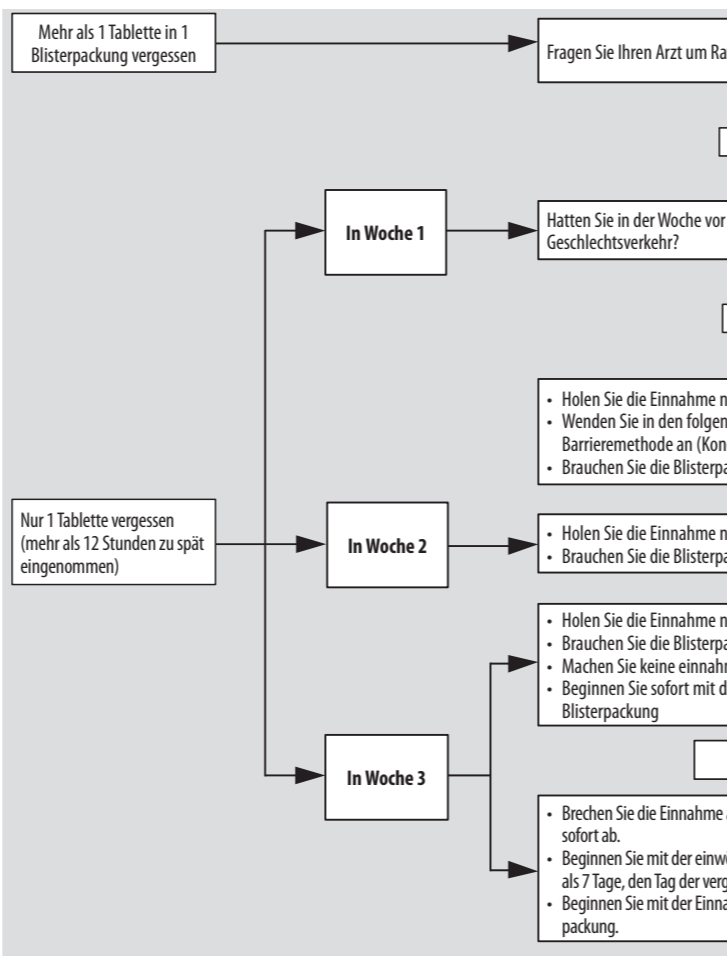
Mehr als 1 Tablette in 1 Blisterpackung vergessen

Fragen Sie Ihren Arzt um Ra

In Woche 1

Hatten Sie in der Woche vor Geschlechtsverkehr?

• Holen Sie die Einnahme n
• Wenden Sie in den folgen Barrieremethode an (Kon
• Brauchen Sie die Blisterpa

Nur 1 Tablette vergessen (mehr als 12 Stunden zu spät eingenommen)

In Woche 2

• Holen Sie die Einnahme n
• Brauchen Sie die Blisterpa

• Holen Sie die Einnahme n
• Brauchen Sie die Blisterpa
• Machen Sie keine einnahr
• Beginnen Sie sofort mit d Blisterpackung

In Woche 3

• Brechen Sie die Einnahme sofort ab.
• Beginnen Sie mit der einw als 7 Tage, den Tag der verg
• Beginnen Sie mit der Einna packung.